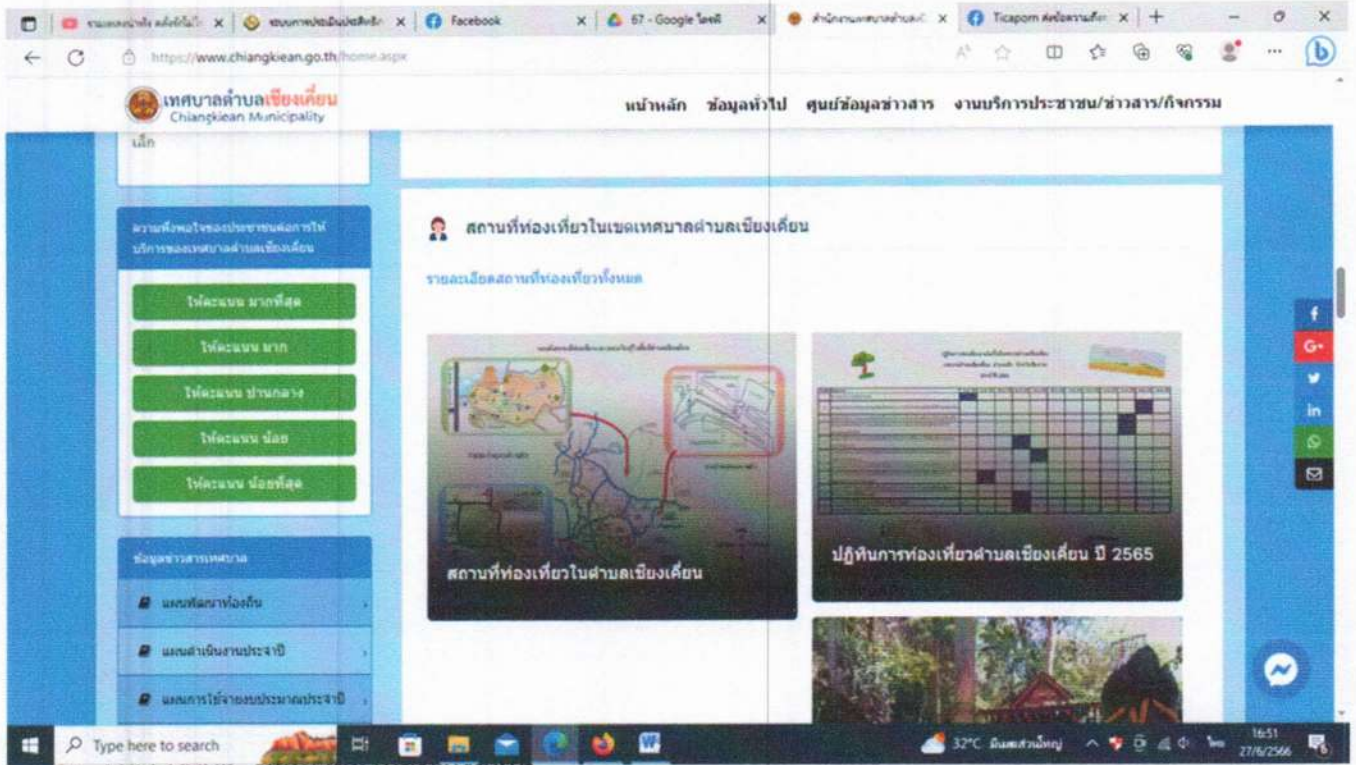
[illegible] × | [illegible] × | Facebook × | 67 - Google ไดรฟ์ × | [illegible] × | Ticaporn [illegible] × | +

https://www.chiangkiean.go.th/home.aspx

เทศบาลตำบลเชียงเคี่ยน
Chiangkiean Municipality

หน้าหลัก ข้อมูลทั่วไป ศูนย์ข้อมูลข่าวสาร งานบริการประชาชน/ข่าวสาร/กิจกรรม

เล็ก

ความพึงพอใจของประชาชนต่อการให้บริการของเทศบาลตำบลเชียงเคี่ยน

ให้คะแนน มากที่สุด
ให้คะแนน มาก
ให้คะแนน ปานกลาง
ให้คะแนน น้อย
ให้คะแนน น้อยที่สุด

ข้อมูลข่าวสารเทศบาล
แผนพัฒนาท้องถิ่น
แผนดำเนินงานประจำปี
แผนการใช้จ่ายงบประมาณประจำปี

สถานที่ท่องเที่ยวในเขตเทศบาลตำบลเชียงเคี่ยน

รายละเอียดสถานที่ท่องเที่ยวทั้งหมด

สถานที่ท่องเที่ยวในตำบลเชียงเคี่ยน

ปฏิทินการท่องเที่ยวตำบลเชียงเคี่ยน ปี 2565

Type here to search

32°C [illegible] 16:51 27/6/2566